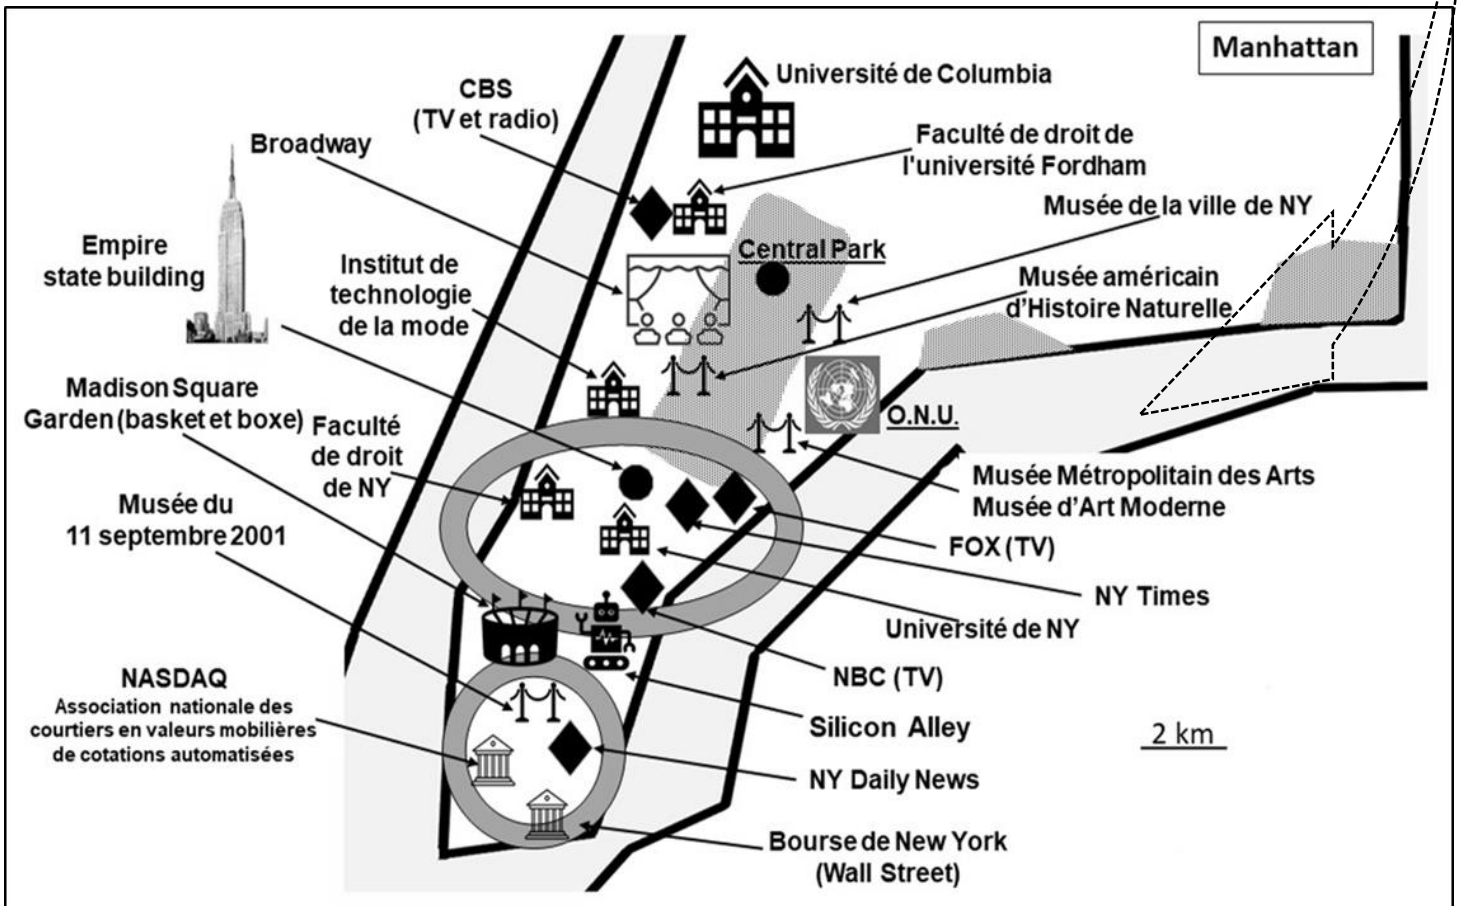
Manhattan

Université de Columbia

CBS (TV et radio)

Broadway

Faculté de droit de l'université Fordham

Musée de la ville de NY

Empire state building

Institut de technologie de la mode

Central Park

Musée américain d'Histoire Naturelle

Madison Square Garden (basket et boxe)

Faculté de droit de NY

O.N.U.

Musée Métropolitain des Arts
Musée d'Art Moderne

Musée du 11 septembre 2001

FOX (TV)

NY Times

Université de NY

NBC (TV)

NASDAQ
Association nationale des courtiers en valeurs mobilières de cotations automatisées

Silicon Alley

2 km

NY Daily News

Bourse de New York (Wall Street)